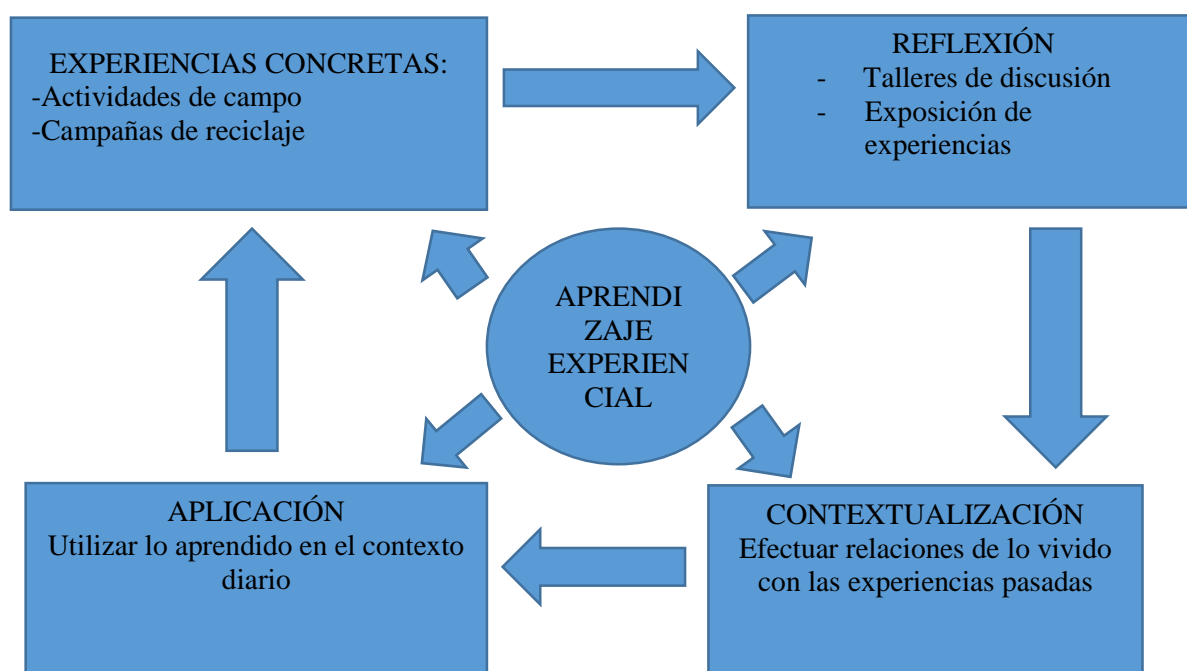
EXPERIENCIAS CONCRETAS:
-Actividades de campo
-Campañas de reciclaje

REFLEXIÓN
- Talleres de discusión
- Exposición de experiencias

APRENDIZAJE EXPERIENCIAL

APLICACIÓN
Utilizar lo aprendido en el contexto diario

CONTEXTUALIZACIÓN
Efectuar relaciones de lo vivido con las experiencias pasadas